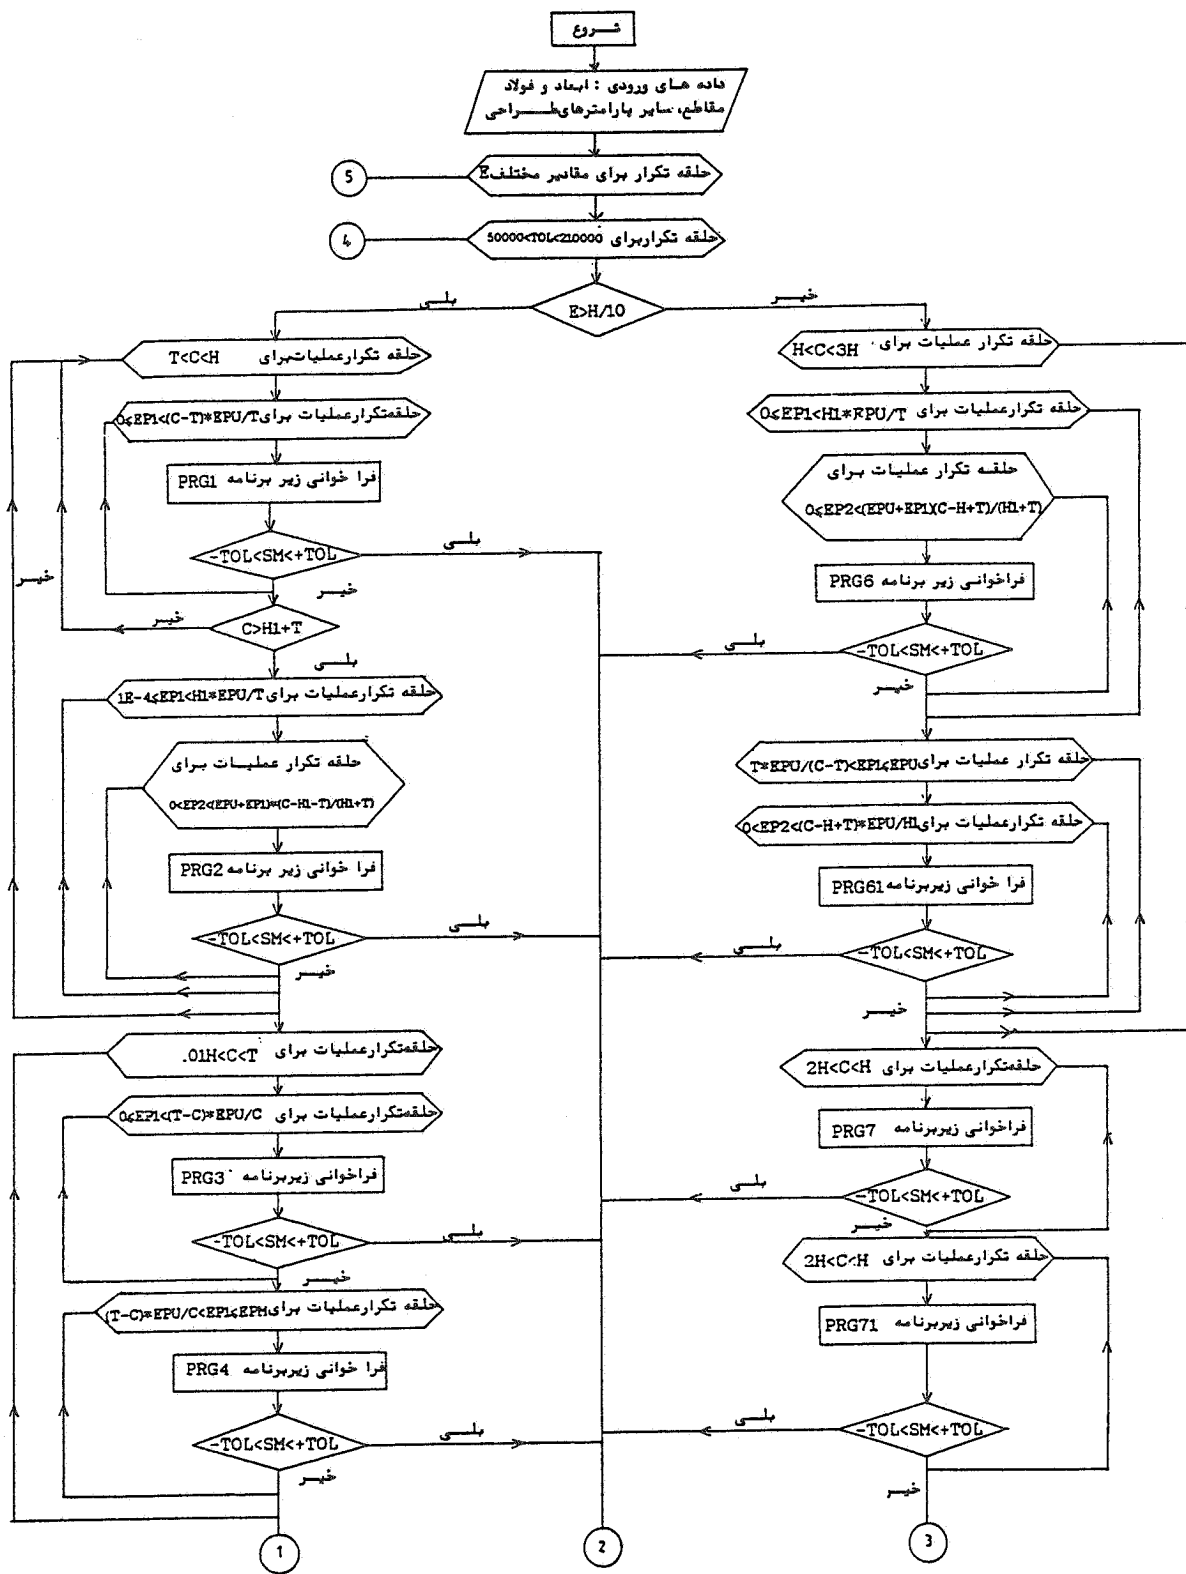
شروع

داده های ورودی : ابعاد و فولاد مقاطع، سایر پارامترهای طراحی

حلقه تکرار برای مقادیر مختلف E

5

حلقه تکرار برای 50000<TOL<210000

4

E>H/10

بلی

خیر

حلقه تکرار عملیات برای T<C<H

حلقه تکرار عملیات برای 0<EP1<(C-T)*EPU/T

فرا خوانی زیر برنامه PRG1

-TOL<SM<+TOL

بلی

خیر

C>H1+T

خیر

خیر

بلی

حلقه تکرار عملیات برای 1E-4<EP1<H1*EPU/T

حلقه تکرار عملیات برای 0<EP2<(EPU+EP1)*(C-H1-T)/(H1+T)

فرا خوانی زیر برنامه PRG2

-TOL<SM<+TOL

بلی

خیر

حلقه تکرار عملیات برای .01H<C<T

حلقه تکرار عملیات برای 0<EP1<(T-C)*EPU/C

فراخوانی زیربرنامه PRG3

-TOL<SM<+TOL

بلی

خیر

حلقه تکرار عملیات برای (T-C)*EPU/C<EP1<EPM

فرا خوانی زیربرنامه PRG4

-TOL<SM<+TOL

بلی

خیر

1

2

حلقه تکرار عملیات برای H<C<3H

حلقه تکرار عملیات برای 0<EP1<H1*EPU/T

حلقه تکرار عملیات برای 0<EP2<(EPU+EP1)(C-H+T)/(H1+T)

فراخوانی زیر برنامه PRG6

-TOL<SM<+TOL

بلی

خیر

حلقه تکرار عملیات برای T*EPU/(C-T)<EP1<EPU

حلقه تکرار عملیات برای 0<EP2<(C-H+T)*EPU/H1

فرا خوانی زیربرنامه PRG61

-TOL<SM<+TOL

بلی

خیر

حلقه تکرار عملیات برای 2H<C<H

فراخوانی زیربرنامه PRG7

-TOL<SM<+TOL

بلی

خیر

حلقه تکرار عملیات برای 2H<C<H

فراخوانی زیربرنامه PRG71

-TOL<SM<+TOL

بلی

خیر

3